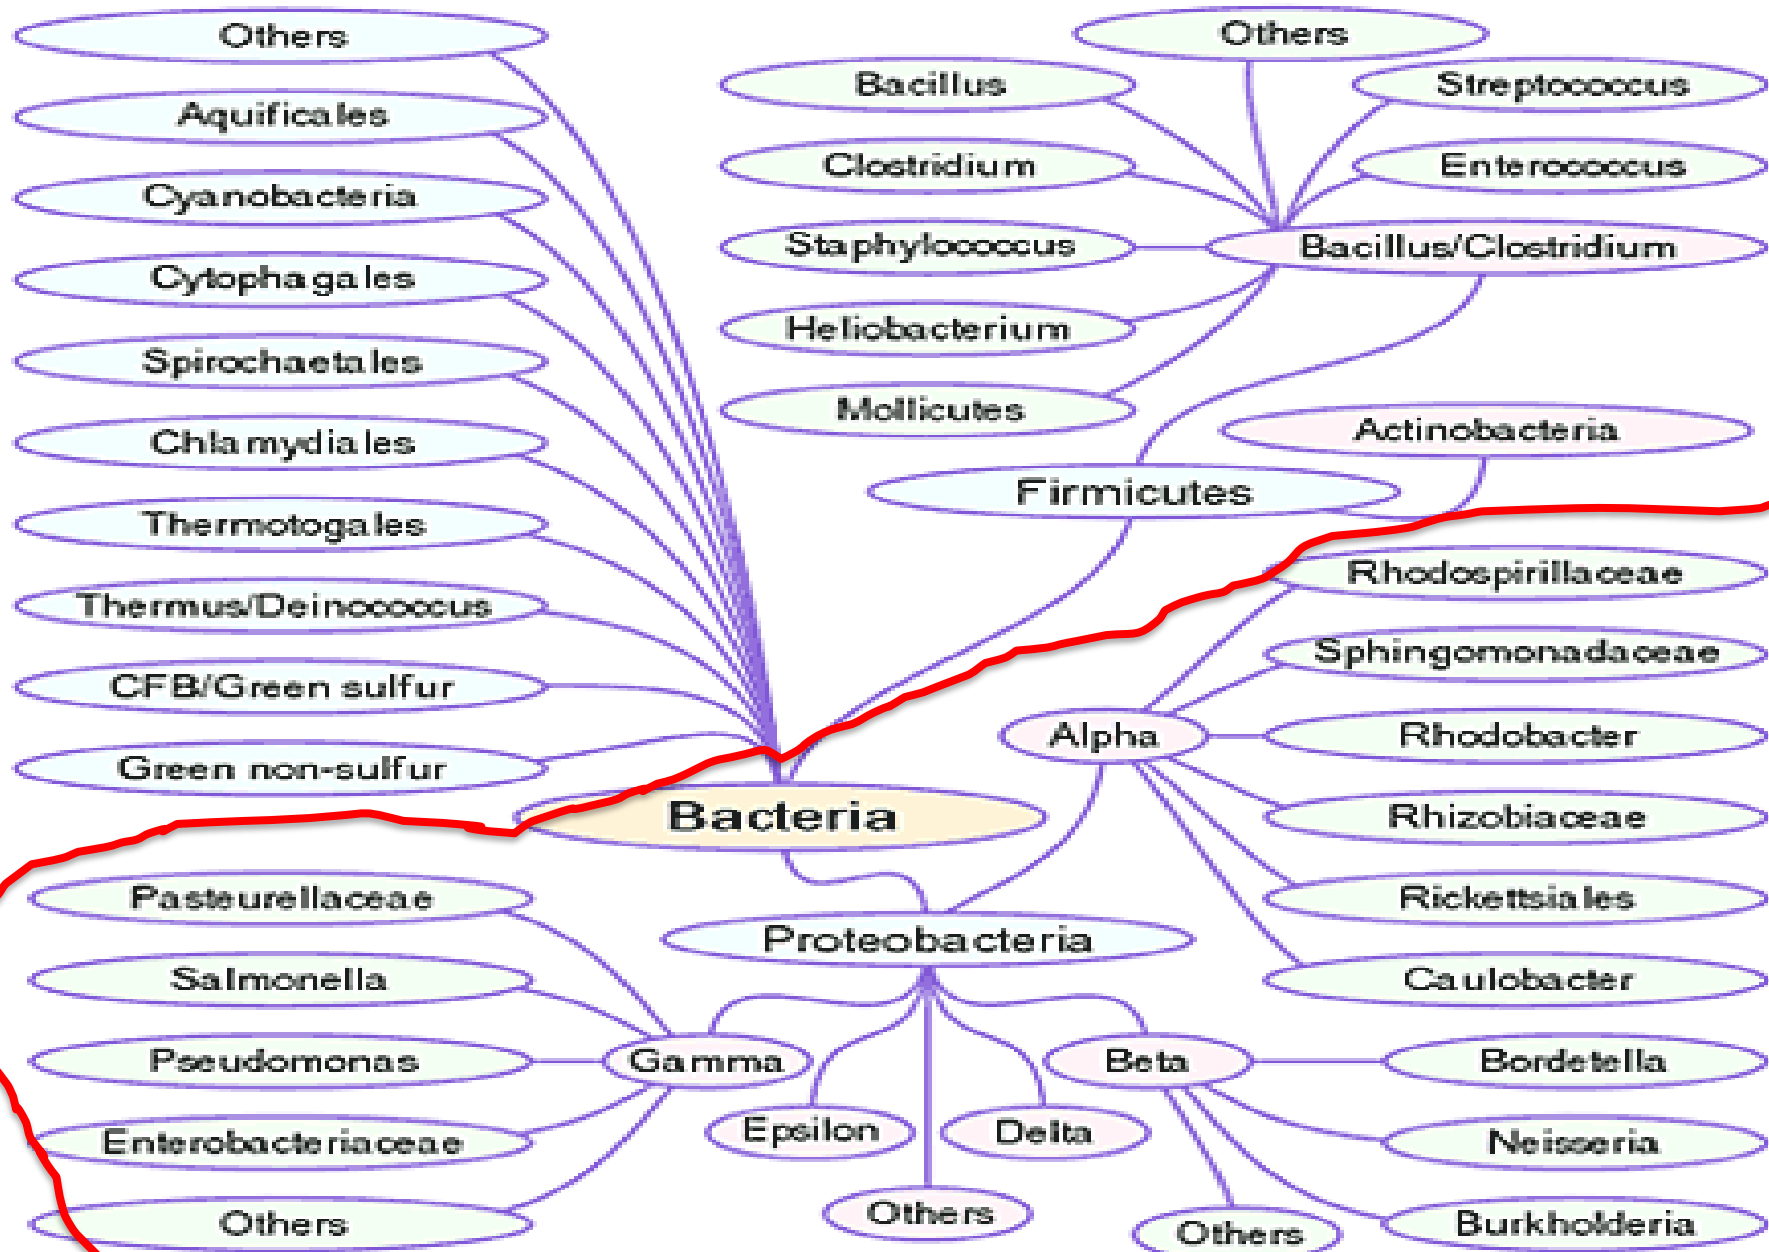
Others
Aquificales
Cyanobacteria
Cytophagales
Spirochaetales
Chlamydiales
Thermotogales
Thermus/Deinococcus
CFB/Green sulfur
Green non-sulfur

Others
Bacillus
Streptococcus
Clostridium
Enterococcus
Staphylococcus
Bacillus/Clostridium
Heliobacterium
Mollicutes
Actinobacteria
Firmicutes

Rhodospirillaceae
Sphingomonadaceae
Alpha
Rhodobacter
Rhizobiaceae
Rickettsiales
Caulobacter

Bacteria

Pasteurellaceae
Salmonella
Pseudomonas
Enterobacteriaceae
Others
Gamma
Proteobacteria
Epsilon
Others
Delta
Beta
Others
Bordetella
Neisseria
Burkholderia